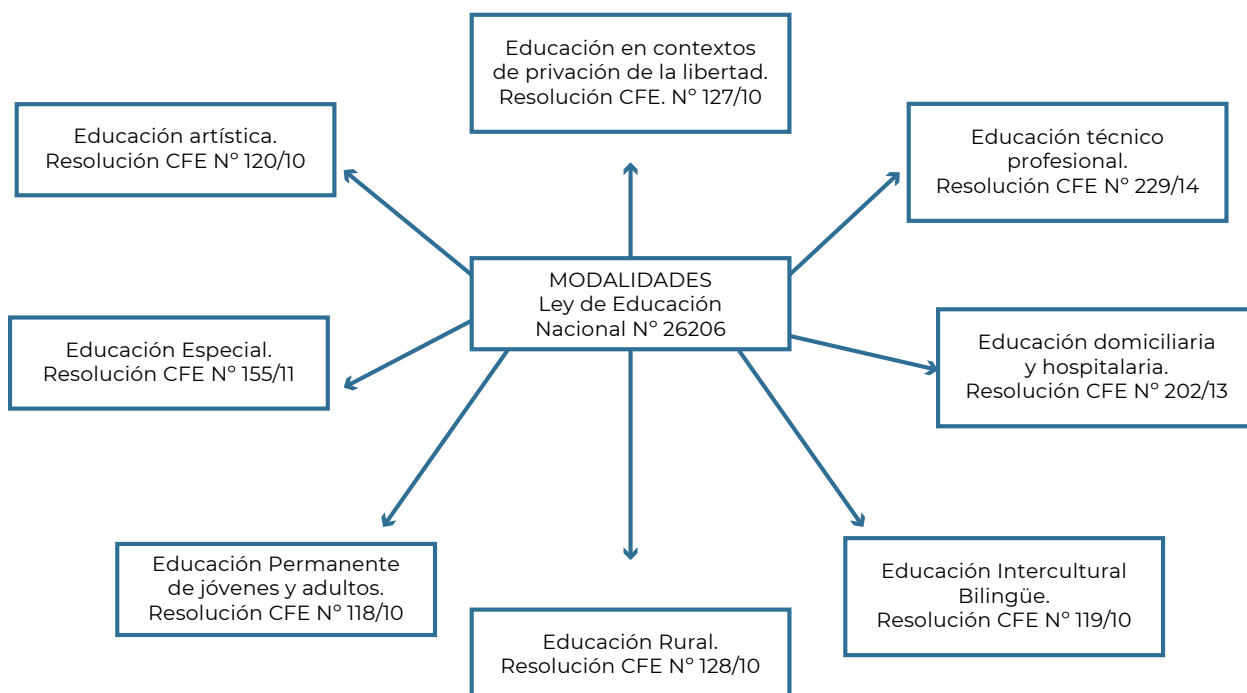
MODALIDADES
Ley de Educación
Nacional N° 26206

Educación en contextos
de privación de la libertad.
Resolución CFE. N° 127/10

Educación artística.
Resolución CFE N° 120/10

Educación técnico
profesional.
Resolución CFE N° 229/14

Educación Especial.
Resolución CFE N° 155/11

Educación domiciliaria
y hospitalaria.
Resolución CFE N° 202/13

Educación Permanente
de jóvenes y adultos.
Resolución CFE N° 118/10

Educación Rural.
Resolución CFE N° 128/10

Educación Intercultural
Bilingüe.
Resolución CFE N° 119/10